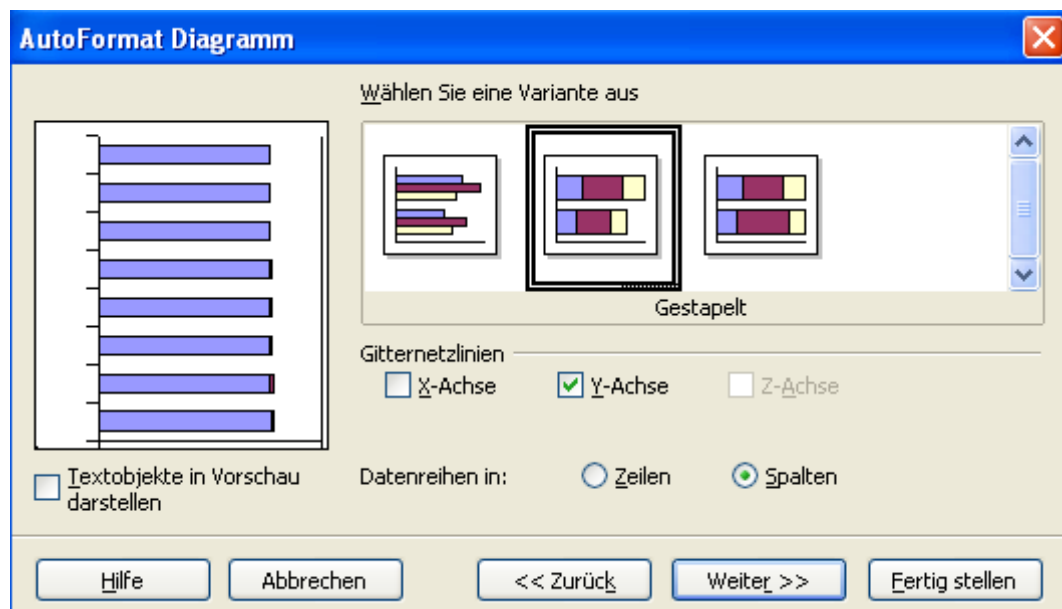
AutoFormat Diagramm

Wählen Sie eine Variante aus

Gestapelt

Gitternetzlinien

X-Achse

Y-Achse

Z-Achse

Textobjekte in Vorschau darstellen

Datenreihen in:

Zeilen

Spalten

Hilfe

Abbrechen

<< Zurück

Weiter >>

Fertig stellen